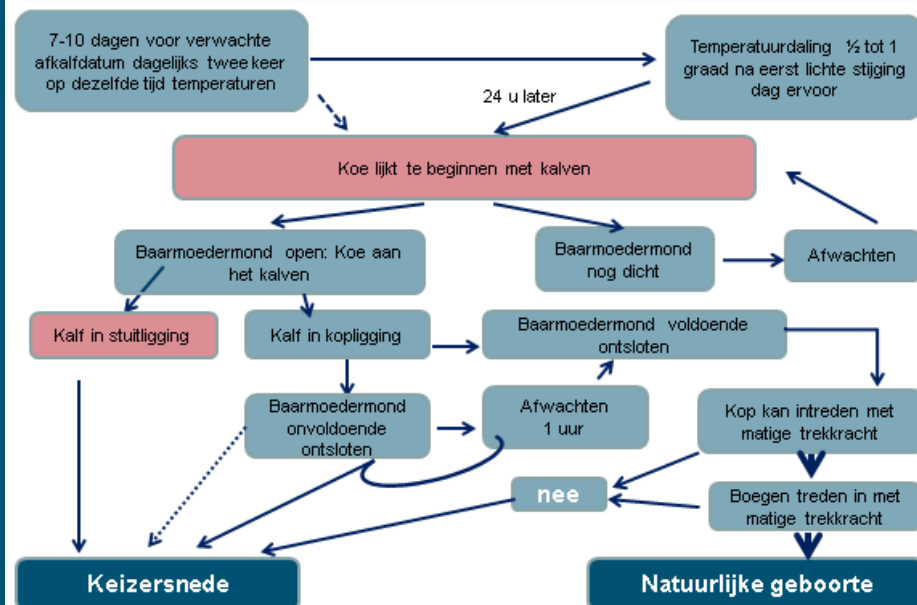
7-10 dagen voor verwachte afkalfdatum dagelijks twee keer op dezelfde tijd temperaturen

Temperatuurdaling ½ tot 1 graad na eerst lichte stijging dag ervoor

24 u later

Koe lijkt te beginnen met kalven

Baarmoedermond open: Koe aan het kalven

Baarmoedermond nog dicht

Afwachten

Kalf in stuitligging

Kalf in kopligging

Baarmoedermond voldoende ontsloten

Baarmoedermond onvoldoende ontsloten

Afwachten 1 uur

Kop kan intreden met matige trekkracht

nee

Boegen treden in met matige trekkracht

Keizersnede

Natuurlijke geboorte